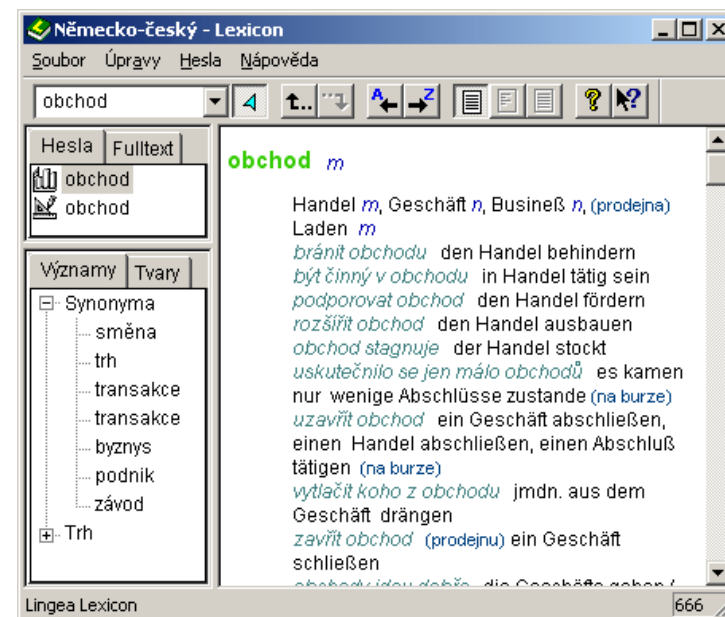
Německo-český - Lexicon

Soubor Úpravy Hesla Nápověda

obchod

t.. A Z ? ?

Hesla Fulltext

obchod
obchod

Významy Tvary

Synonyma
směna
trh
transakce
transakce
byznys
podnik
závod
Trh

obchod m

Handel m, Geschäft n, Busineß n, (prodejna) Laden m
bránit obchodu den Handel behindern
být činný v obchodu in Handel tätig sein
podporovat obchod den Handel fördern
rozšířit obchod den Handel ausbauen
obchod stagnuje der Handel stockt
uskutečnilo se jen málo obchodů es kamen nur wenige Abschlüsse zustande (na burze)
uzavřít obchod ein Geschäft abschließen, einen Handel abschließen, einen Abschluß tätigen (na burze)
vytlačit koho z obchodu jmdn. aus dem Geschäft drängen
zavřít obchod (prodejnu) ein Geschäft schließen
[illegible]

Lingea Lexicon
666